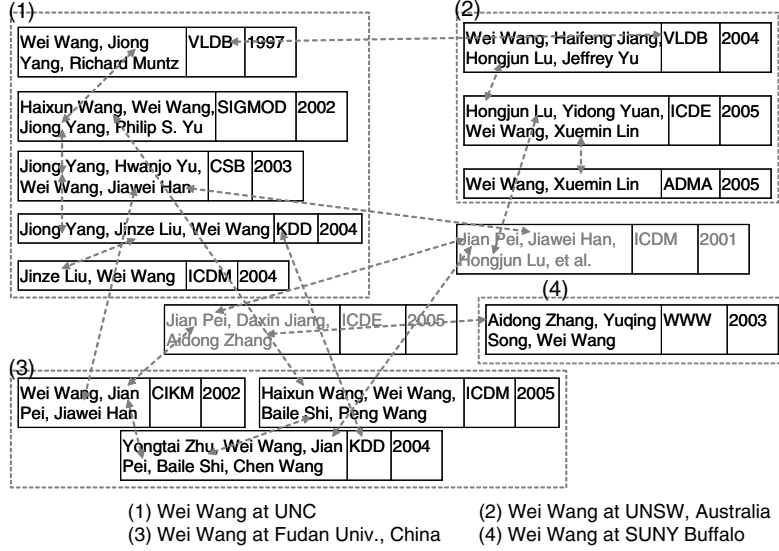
(1)

| Wei Wang, Jiong Yang, Richard Muntz | VLDB | 1997 |
|---|---|---|

| Haixun Wang, Wei Wang, Jiong Yang, Philip S. Yu | SIGMOD | 2002 |
|---|---|---|

| Jiong Yang, Hwanjo Yu, Wei Wang, Jiawei Han | CSB | 2003 |
|---|---|---|

| Jiong Yang, Jinze Liu, Wei Wang | KDD | 2004 |
|---|---|---|

| Jinze Liu, Wei Wang | ICDM | 2004 |
|---|---|---|

(2)

| Wei Wang, Haifeng Jiang, Hongjun Lu, Jeffrey Yu | VLDB | 2004 |
|---|---|---|

| Hongjun Lu, Yidong Yuan, Wei Wang, Xuemin Lin | ICDE | 2005 |
|---|---|---|

| Wei Wang, Xuemin Lin | ADMA | 2005 |
|---|---|---|

| Jian Pei, Jiawei Han, Hongjun Lu, et al. | ICDM | 2001 |
|---|---|---|

| Jian Pei, Daxin Jiang, Aidong Zhang | ICDE | 2005 |
|---|---|---|

(4)

| Aidong Zhang, Yuqing Song, Wei Wang | WWW | 2003 |
|---|---|---|

(3)

| Wei Wang, Jian Pei, Jiawei Han | CIKM | 2002 |
|---|---|---|

| Haixun Wang, Wei Wang, Baile Shi, Peng Wang | ICDM | 2005 |
|---|---|---|

| Yongtai Zhu, Wei Wang, Jian Pei, Baile Shi, Chen Wang | KDD | 2004 |
|---|---|---|

(1) Wei Wang at UNC
(2) Wei Wang at UNSW, Australia
(3) Wei Wang at Fudan Univ., China
(4) Wei Wang at SUNY Buffalo